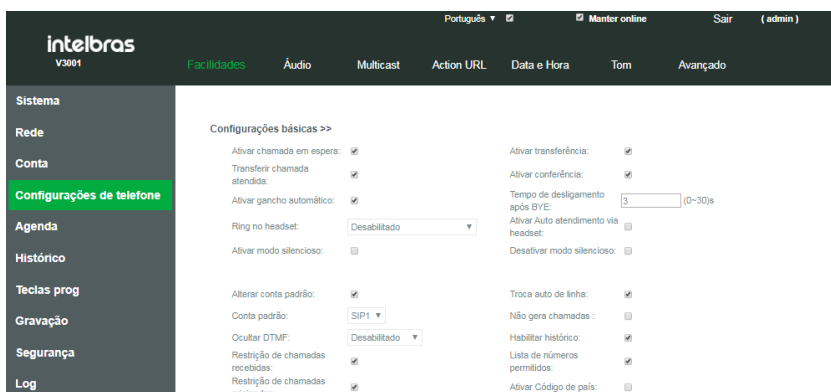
Português ▼ Manter online Sair (admin)

intelbras
V3001

Facilidades Áudio Multicast Action URL Data e Hora Tom Avançado

Sistema
Rede
Conta
Configurações de telefone
Agenda
Histórico
Teclas prog
Gravação
Segurança
Log

Configurações básicas >>

Ativar chamada em espera:
Ativar transferência:
Transferir chamada atendida:
Ativar conferência:
Ativar gancho automático:
Tempo de desligamento após BYE: 3 (0~30)s
Ring no headset: Desabilitado
Ativar Auto atendimento via headset:
Ativar modo silencioso:
Desativar modo silencioso:

Alterar conta padrão:
Troca auto de linha:
Conta padrão: SIP1
Não gera chamadas :
Ocultar DTMF: Desabilitado
Habilitar histórico:
Restrição de chamadas recebidas:
Lista de números permitidos:
Restrição de chamadas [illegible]
Ativar Código de país: